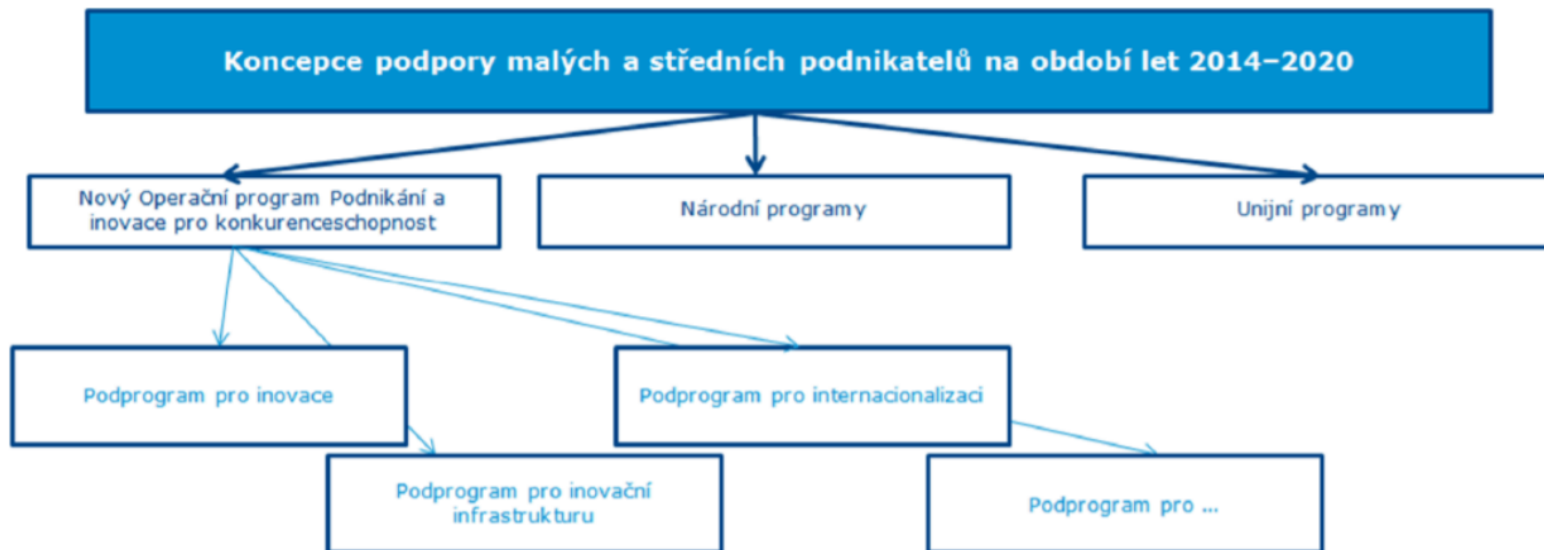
Koncepce podpory malých a středních podnikatelů na období let 2014–2020

Nový Operační program Podnikání a inovace pro konkurenceschopnost

Národní programy

Unijní programy

Podprogram pro inovace

Podprogram pro internacionalizaci

Podprogram pro inovační infrastrukturu

Podprogram pro ...